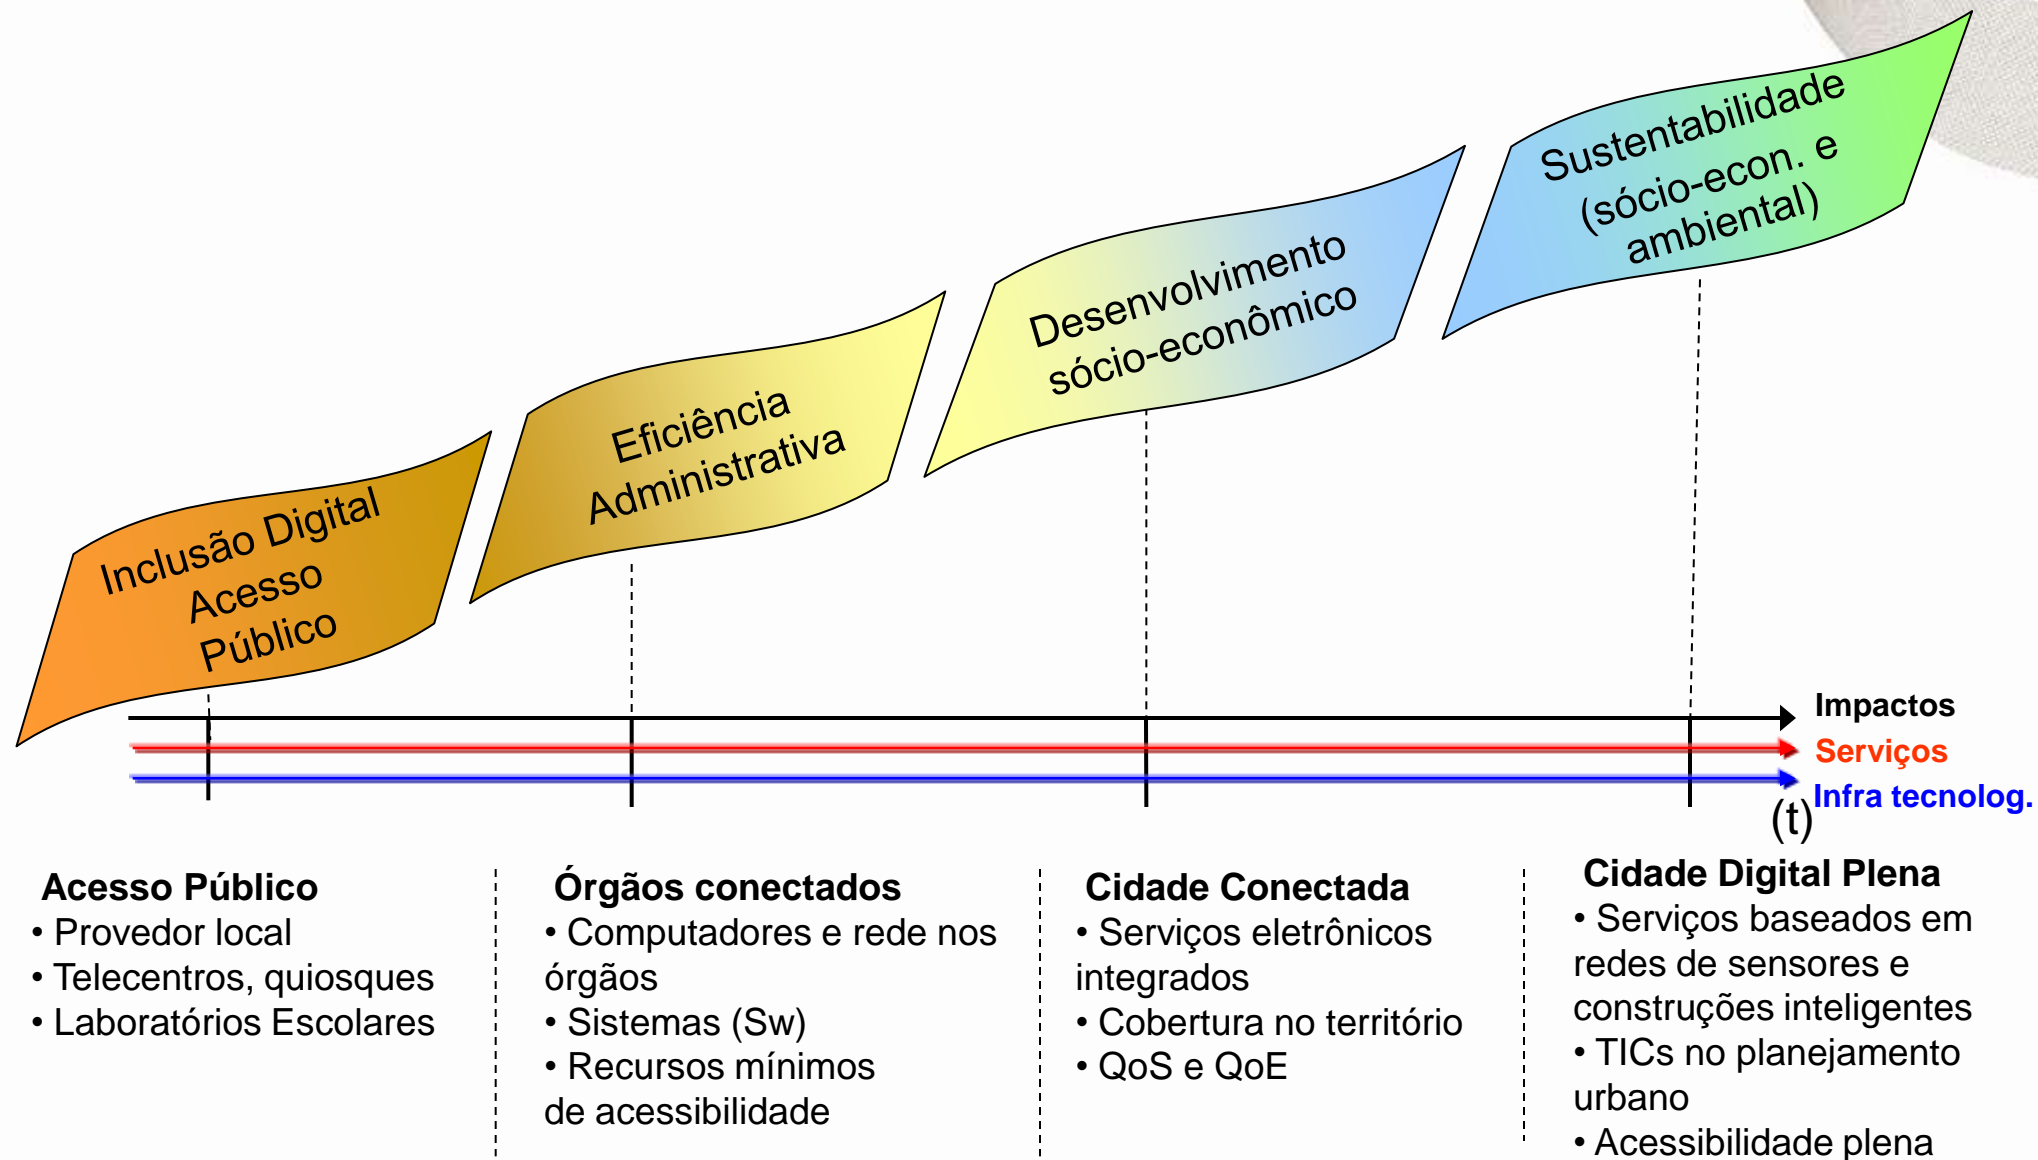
Inclusão Digital
Acesso
Público

Eficiência
Administrativa

Desenvolvimento
sócio-econômico

Sustentabilidade
(sócio-econ. e
ambiental)

Impactos
Serviços
Infra tecnolog.
(t)

Acesso Público
• Provedor local
• Telecentros, quiosques
• Laboratórios Escolares

Órgãos conectados
• Computadores e rede nos órgãos
• Sistemas (Sw)
• Recursos mínimos de acessibilidade

Cidade Conectada
• Serviços eletrônicos integrados
• Cobertura no território
• QoS e QoE

Cidade Digital Plena
• Serviços baseados em redes de sensores e construções inteligentes
• TICs no planejamento urbano
• Acessibilidade plena